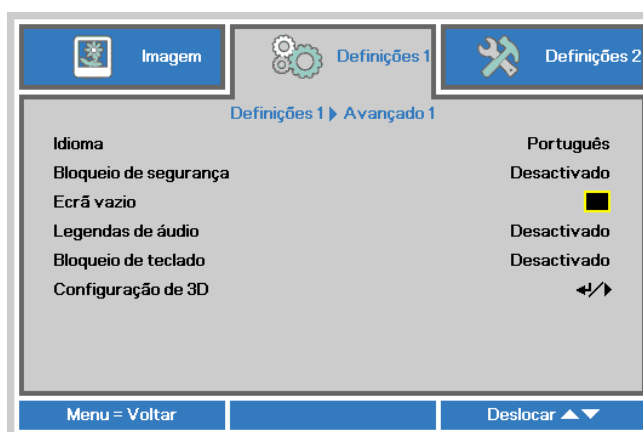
Imagem | Definições 1 | Definições 2

Definições 1 ▶ Avançado 1

| | |
|---|---|
| Idioma | Português |
| Bloqueio de segurança | Desactivado |
| Ecrã vazio | |
| Legendas de áudio | Desactivado |
| Bloqueio de teclado | Desactivado |
| Configuração de 3D | ↵/▶ |

Menu = Voltar | Deslocar ▲▼